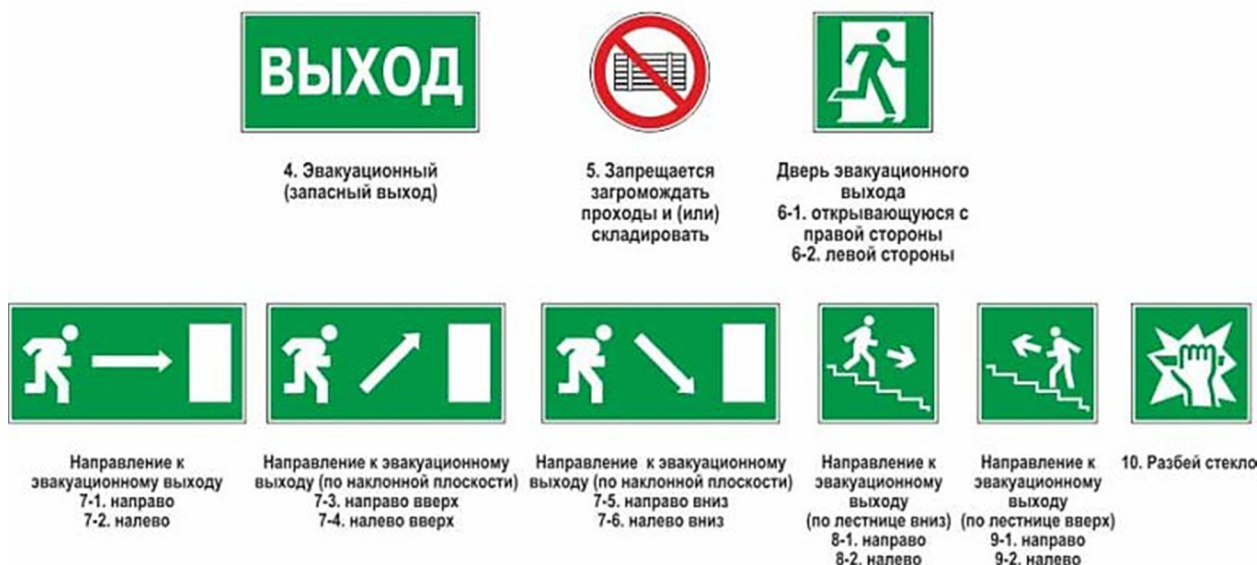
ВЫХОД

4. Эвакуационный (запасный выход)

5. Запрещается загромождать проходы и (или) складировать

Дверь эвакуационного выхода
6-1. открывающуюся с правой стороны
6-2. левой стороны

Направление к эвакуационному выходу
7-1. направо
7-2. налево

Направление к эвакуационному выходу (по наклонной плоскости)
7-3. направо вверх
7-4. налево вверх

Направление к эвакуационному выходу (по наклонной плоскости)
7-5. направо вниз
7-6. налево вниз

Направление к эвакуационному выходу (по лестнице вниз)
8-1. направо
8-2. налево

Направление к эвакуационному выходу (по лестнице вверх)
9-1. направо
9-2. налево

10. Разбей стекло